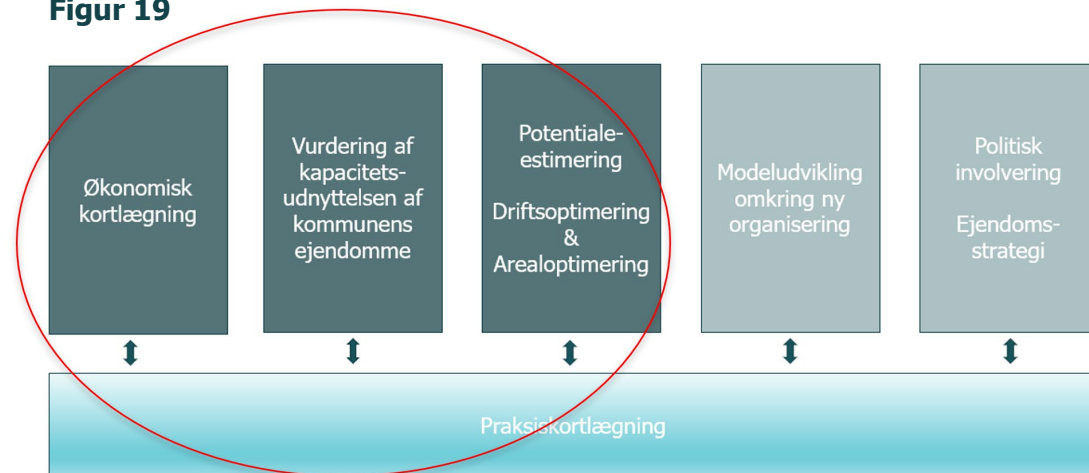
Figur 19

Økonomisk kortlægning

Vurdering af kapacitetsudnyttelsen af kommunens ejendomme

Potentiale-estimering

Driftsoptimering & Arealoptimering

Modeludvikling omkring ny organisering

Politisk involvering

Ejendoms-strategi

Praksiskortlægning